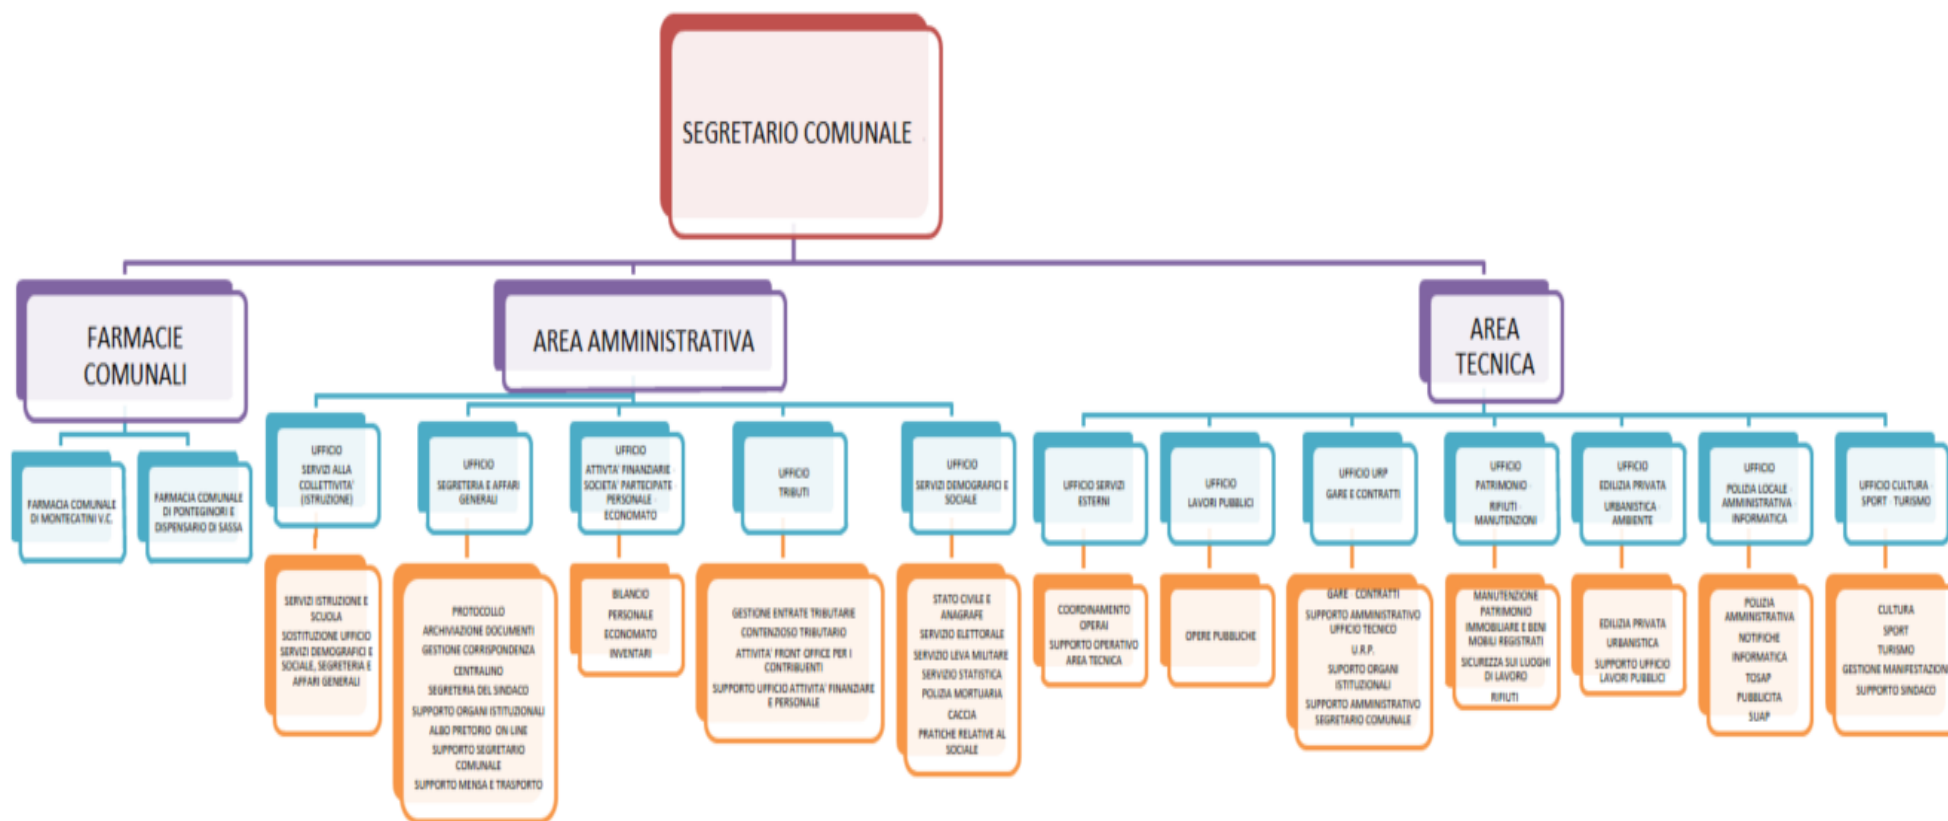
SEGRETARIO COMUNALE

FARMACIE COMUNALI

FARMACIA COMUNALE DI MONTECATINI V.C.

FARMACIA COMUNALE DI PONTEGINORI E DISPENSARIO DI SASSA

AREA AMMINISTRATIVA

UFFICIO SERVIZI ALLA COLLETTIVITA' (ISTRUZIONE)

SERVIZI ISTRUZIONE E SCUOLA
SOSTITUZIONE UFFICIO SERVIZI DEMOGRAFICI E SOCIALE, SEGRETERIA E AFFARI GENERALI

UFFICIO SEGRETERIA E AFFARI GENERALI

PROTOCOLLO
ARCHIVIAZIONE DOCUMENTI
GESTIONE CORRISPONDENZA
CENTRALINO
SEGRETERIA DEL SINDACO
SUPPORTO ORGANI ISTITUZIONALI
ALBO PRETORIO ON LINE
SUPPORTO SEGRETARIO COMUNALE
SUPPORTO MENSA E TRASPORTO

UFFICIO ATTIVITA' FINANZIARIE SOCIETA' PARTECIPATE PERSONALE ECONOMATO

BILANCIO
PERSONALE
ECONOMATO
INVENTARI

UFFICIO TRIBUTI

GESTIONE ENTRATE TRIBUTARIE
CONTENZIOSO TRIBUTARIO
ATTIVITA' FRONT OFFICE PER I CONTRIBUENTI
SUPPORTO UFFICIO ATTIVITA' FINANZIARIE E PERSONALE

UFFICIO SERVIZI DEMOGRAFICI E SOCIALE

STATO CIVILE E ANAGRAFE
SERVIZIO ELETTORALE
SERVIZIO LEVA MILITARE
SERVIZIO STATISTICA
POLIZIA MORTUARIA
CACCIA
PRATICHE RELATIVE AL SOCIALE

AREA TECNICA

UFFICIO SERVIZI ESTERNI

COORDINAMENTO OPERAI
SUPPORTO OPERATIVO AREA TECNICA

UFFICIO LAVORI PUBBLICI

OPERE PUBBLICHE

UFFICIO URP GARE E CONTRATTI

GARE - CONTRATTI
SUPPORTO AMMINISTRATIVO UFFICIO TECNICO
U.R.P.
SUPORTO ORGANI ISTITUZIONALI
SUPPORTO AMMINISTRATIVO SEGRETARIO COMUNALE

UFFICIO PATRIMONIO RIFIUTI MANUTENZIONI

MANUTENZIONE PATRIMONIO
IMMOBILIARE E BENI MOBILI REGISTRATI
SICUREZZA SUI LUOGHI DI LAVORO
RIFIUTI

UFFICIO EDILIZIA PRIVATA URBANISTICA AMBIENTE

EDILIZIA PRIVATA
URBANISTICA
SUPPORTO UFFICIO LAVORI PUBBLICI

UFFICIO POLIZIA LOCALE AMMINISTRATIVA INFORMATICA

POLIZIA AMMINISTRATIVA
NOTIFICHE
INFORMATICA
TOSAP
PUBBLICITA
SUAP

UFFICIO CULTURA SPORT TURISMO

CULTURA
SPORT
TURISMO
GESTIONE MANIFESTAZIONI
SUPPORTO SINDACO